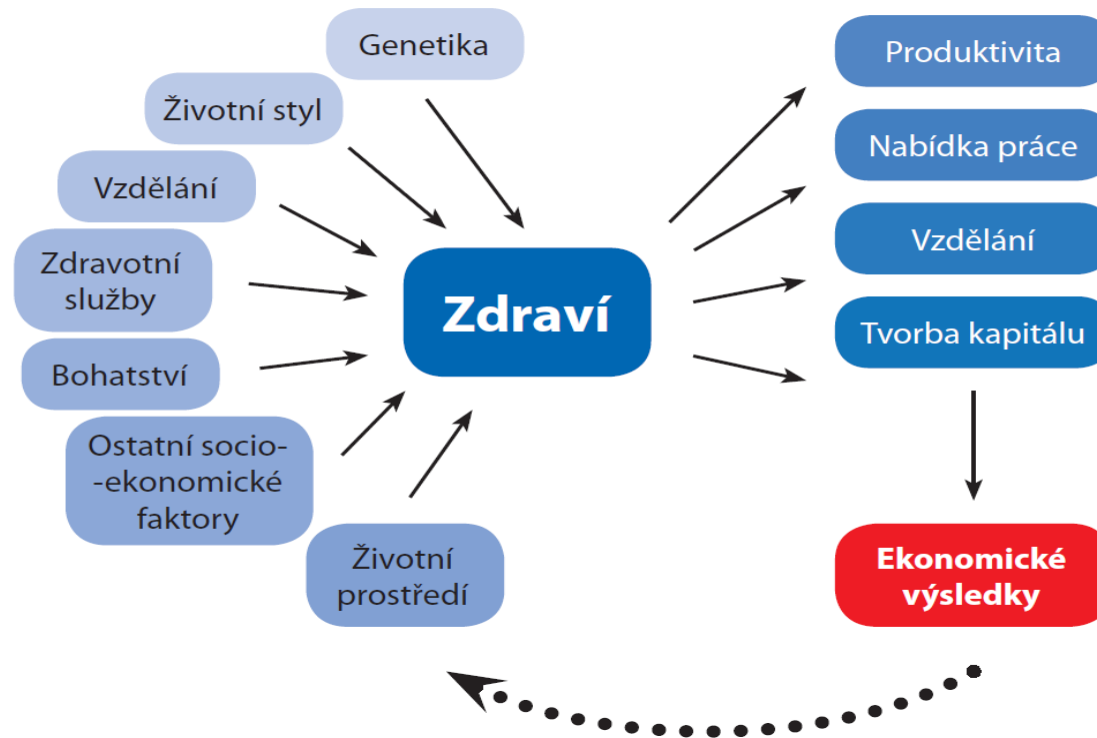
Genetika

Životní styl

Vzdělání

Zdravotní služby

Bohatství

Ostatní socio--ekonomické faktory

Životní prostředí

Zdraví

Produktivita

Nabídka práce

Vzdělání

Tvorba kapitálu

Ekonomické výsledky